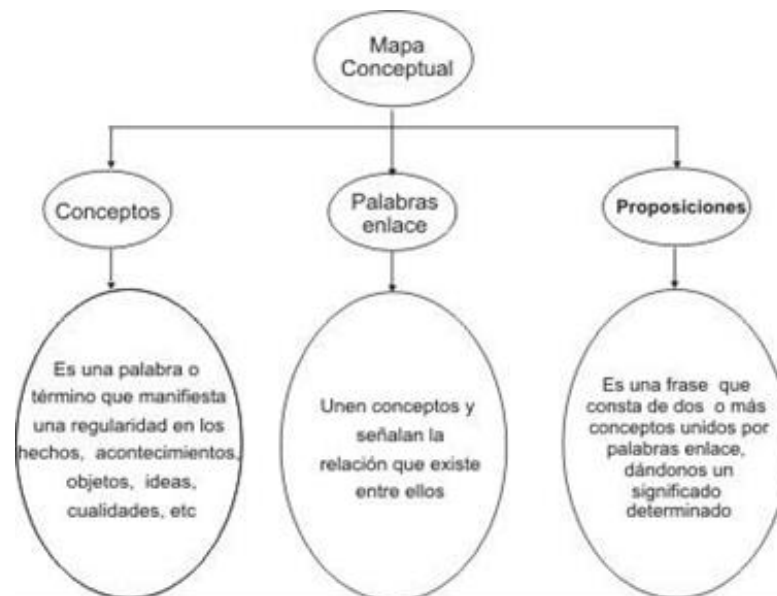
Mapa Conceptual

Conceptos

Palabras enlace

Proposiciones

Es una palabra o término que manifiesta una regularidad en los hechos, acontecimientos, objetos, ideas, cualidades, etc

Unen conceptos y señalan la relación que existe entre ellos

Es una frase que consta de dos o más conceptos unidos por palabras enlace, dándonos un significado determinado